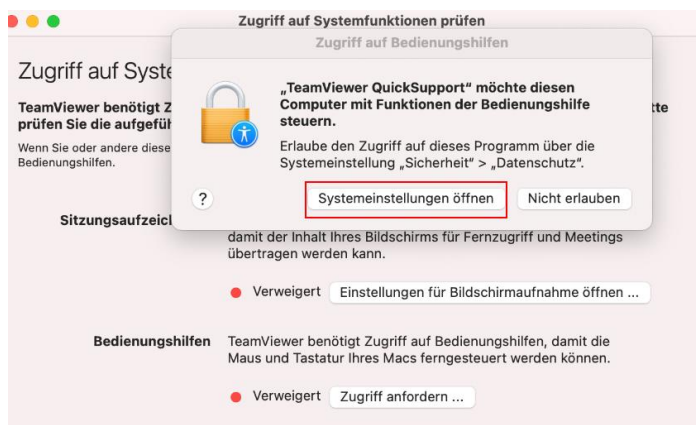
Zugriff auf Systemfunktionen prüfen

Zugriff auf Syste

TeamViewer benötigt Z prüfen Sie die aufgefüh

Wenn Sie oder andere diese Bedienungshilfen.

tte

Zugriff auf Bedienungshilfen

„TeamViewer QuickSupport" möchte diesen Computer mit Funktionen der Bedienungshilfe steuern.

Erlaube den Zugriff auf dieses Programm über die Systemeinstellung „Sicherheit" > „Datenschutz".

?

Systemeinstellungen öffnen

Nicht erlauben

Sitzungsaufzeic

damit der Inhalt Ihres Bildschirms für Fernzugriff und Meetings übertragen werden kann.

Verweigert

Einstellungen für Bildschirmaufnahme öffnen ...

Bedienungshilfen

TeamViewer benötigt Zugriff auf Bedienungshilfen, damit die Maus und Tastatur Ihres Macs ferngesteuert werden können.

Verweigert

Zugriff anfordern ...